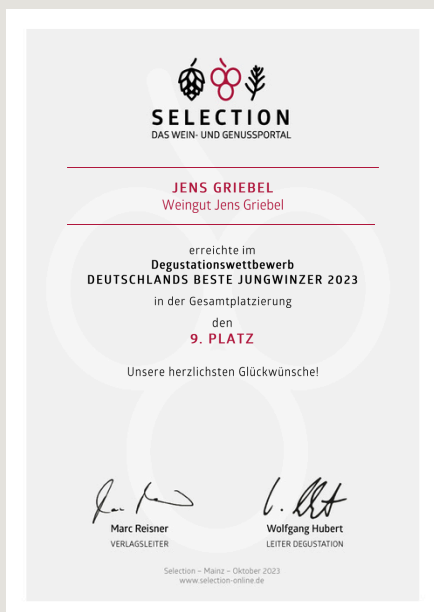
SELECTION
DAS WEIN- UND GENUSSPORTAL

JENS GRIEBEL
Weingut Jens Griebel

erreichte im
Degustationswettbewerb
DEUTSCHLANDS BESTE JUNGWINZER 2023
in der Gesamtplatzierung
den
9. PLATZ

Unsere herzlichsten Glückwünsche!

Marc Reisner
VERLAGSLEITER

Wolfgang Hubert
LEITER DEGUSTATION

Selection – Mainz – Oktober 2023
www.selection-online.de